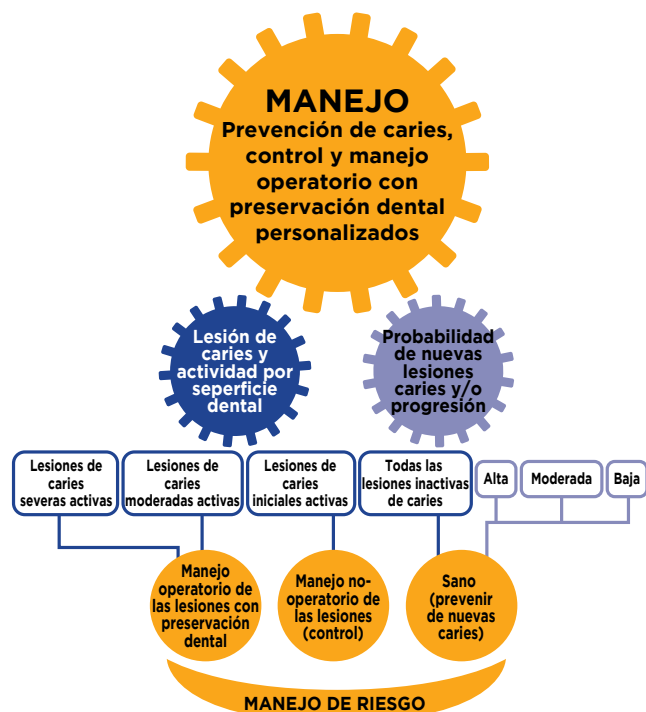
MANEJO
Prevención de caries, control y manejo operatorio con preservación dental personalizados

Lesión de caries y actividad por seperficie dental

Probabilidad de nuevas lesiones caries y/o progresión

Lesiones de caries severas activas

Lesiones de caries moderadas activas

Lesiones de caries iniciales activas

Todas las lesiones inactivas de caries

Alta

Moderada

Baja

Manejo operatorio de las lesiones con preservación dental

Manejo no-operatorio de las lesiones (control)

Sano (prevenir de nuevas caries)

MANEJO DE RIESGO